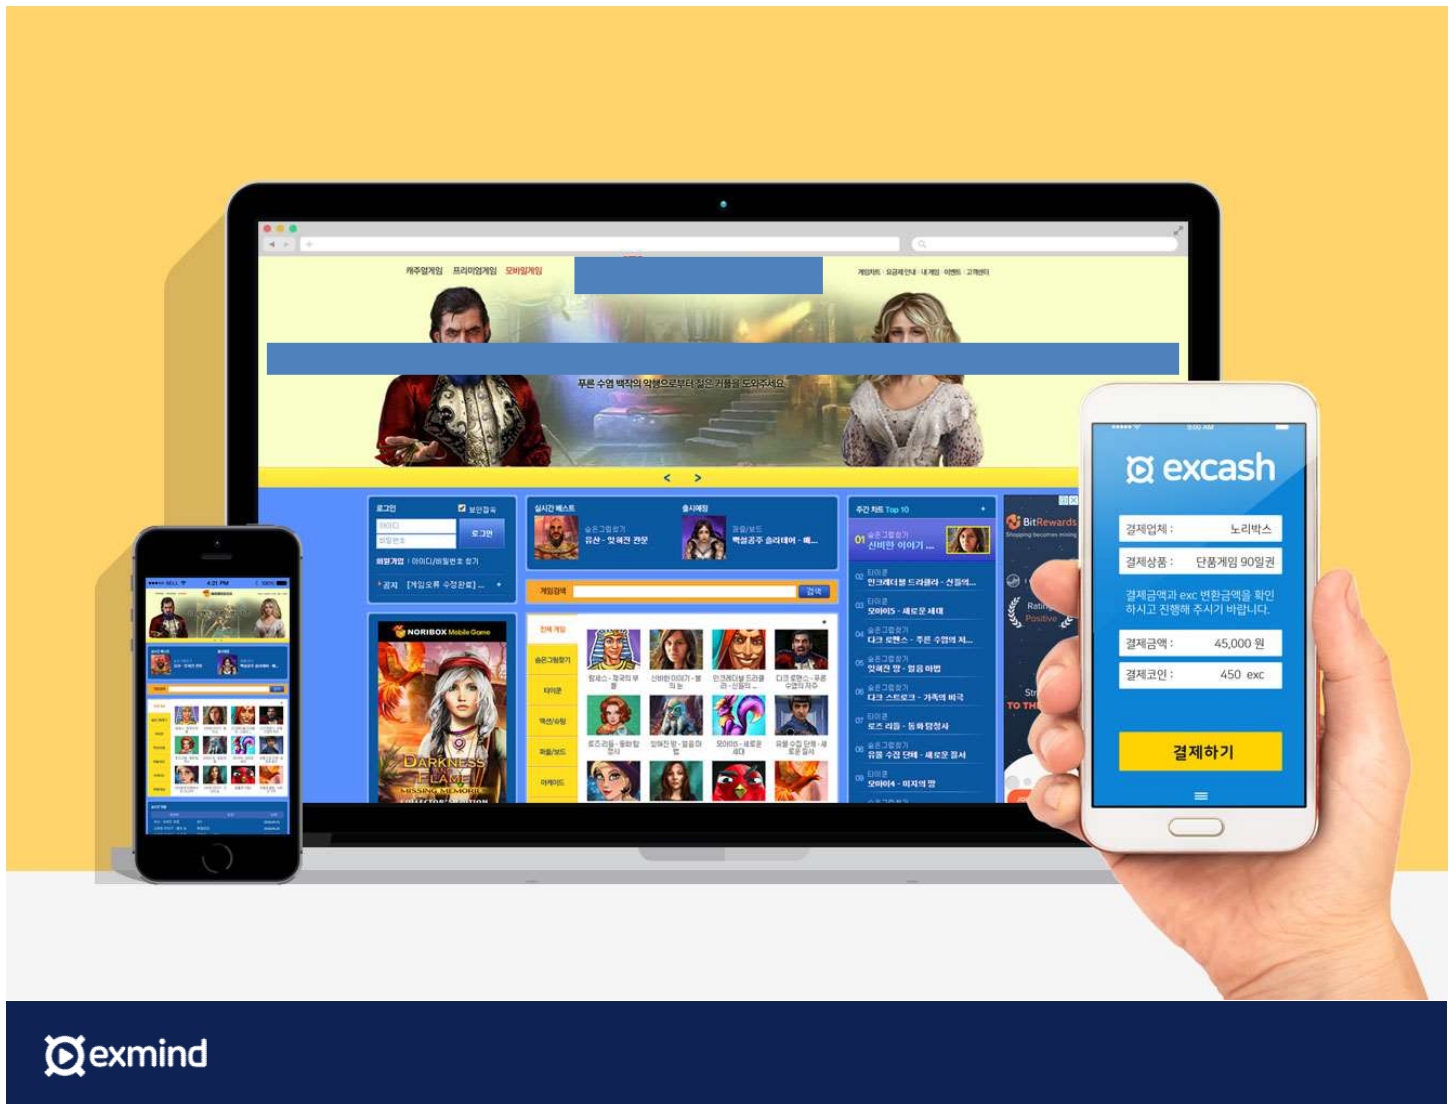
캐주얼게임 프리미엄게임 모바일게임

게임차트 · 요금제안내 · 내게임 · 이벤트 · 고객센터

푸른 수염 백작의 악행으로부터 젊은 커플을 도와주세요.

< >

로그인 보안접속
아이디
비밀번호
로그인
회원가입 | 아이디/비밀번호 찾기
공지 [게임오류 수정완료] ...

실시간 베스트
숨은그림찾기
유산 - 잊혀진 관문

출시예정
퍼즐/보드
백설공주 솔리테어 - 배...

게임검색
검색

NORIBOX Mobile Game
DARKNESS FLAME
MISSING MEMORIES
COLLECTOR'S EDITION

전체 게임
숨은그림찾기
타이쿤
액션/슈팅
퍼즐/보드
아케이드

람세스 - 제국의 부흥
신비한 이야기 - 볼 의 눈
인크레더블 드라큘라 - 신들의...
다크 로맨스 - 주른 수염의 저주
로즈 리들 - 동화탐정사
잊혀진 땅 - 얼음 마법
모아이5 - 새로운 세대
유용 수집 단체 - 새로운 정서

주간 차트 Top 10
01 숨은그림찾기 신비한 이야기 ...
02 타이쿤 인크레더블 드라큘라 - 신들의...
03 타이쿤 모아이5 - 새로운 세대
04 숨은그림찾기 다크 로맨스 - 주른 수염의 저...
05 숨은그림찾기 잊혀진 땅 - 얼음 마법
06 숨은그림찾기 다크 스트로크 - 가족의 비극
07 타이쿤 로즈 리들 - 동화탐정사
08 숨은그림찾기 유용 수집 단체 - 새로운 정서
09 타이쿤 모아이4 - 미지의 땅

BitRewards
Shopping becomes mining
Rating Positive
TO THE

excash
결제업체 : 노리박스
결제상품 : 단품게임 90일권
결제금액과 exc 변환금액을 확인하시고 진행해 주시기 바랍니다.
결제금액 : 45,000 원
결제코인 : 450 exc
결제하기

exmind